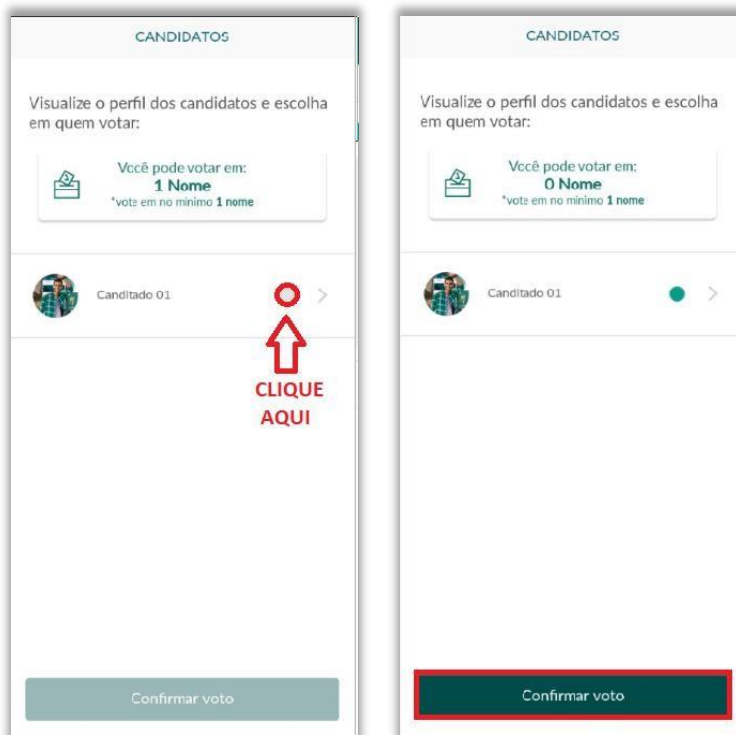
CANDIDATOS

Visualize o perfil dos candidatos e escolha em quem votar:

Você pode votar em:
1 Nome
*vote em no mínimo 1 nome

Canditado 01

CLIQUE AQUI

Confirmar voto

CANDIDATOS

Visualize o perfil dos candidatos e escolha em quem votar:

Você pode votar em:
0 Nome
*vote em no mínimo 1 nome

Canditado 01

Confirmar voto